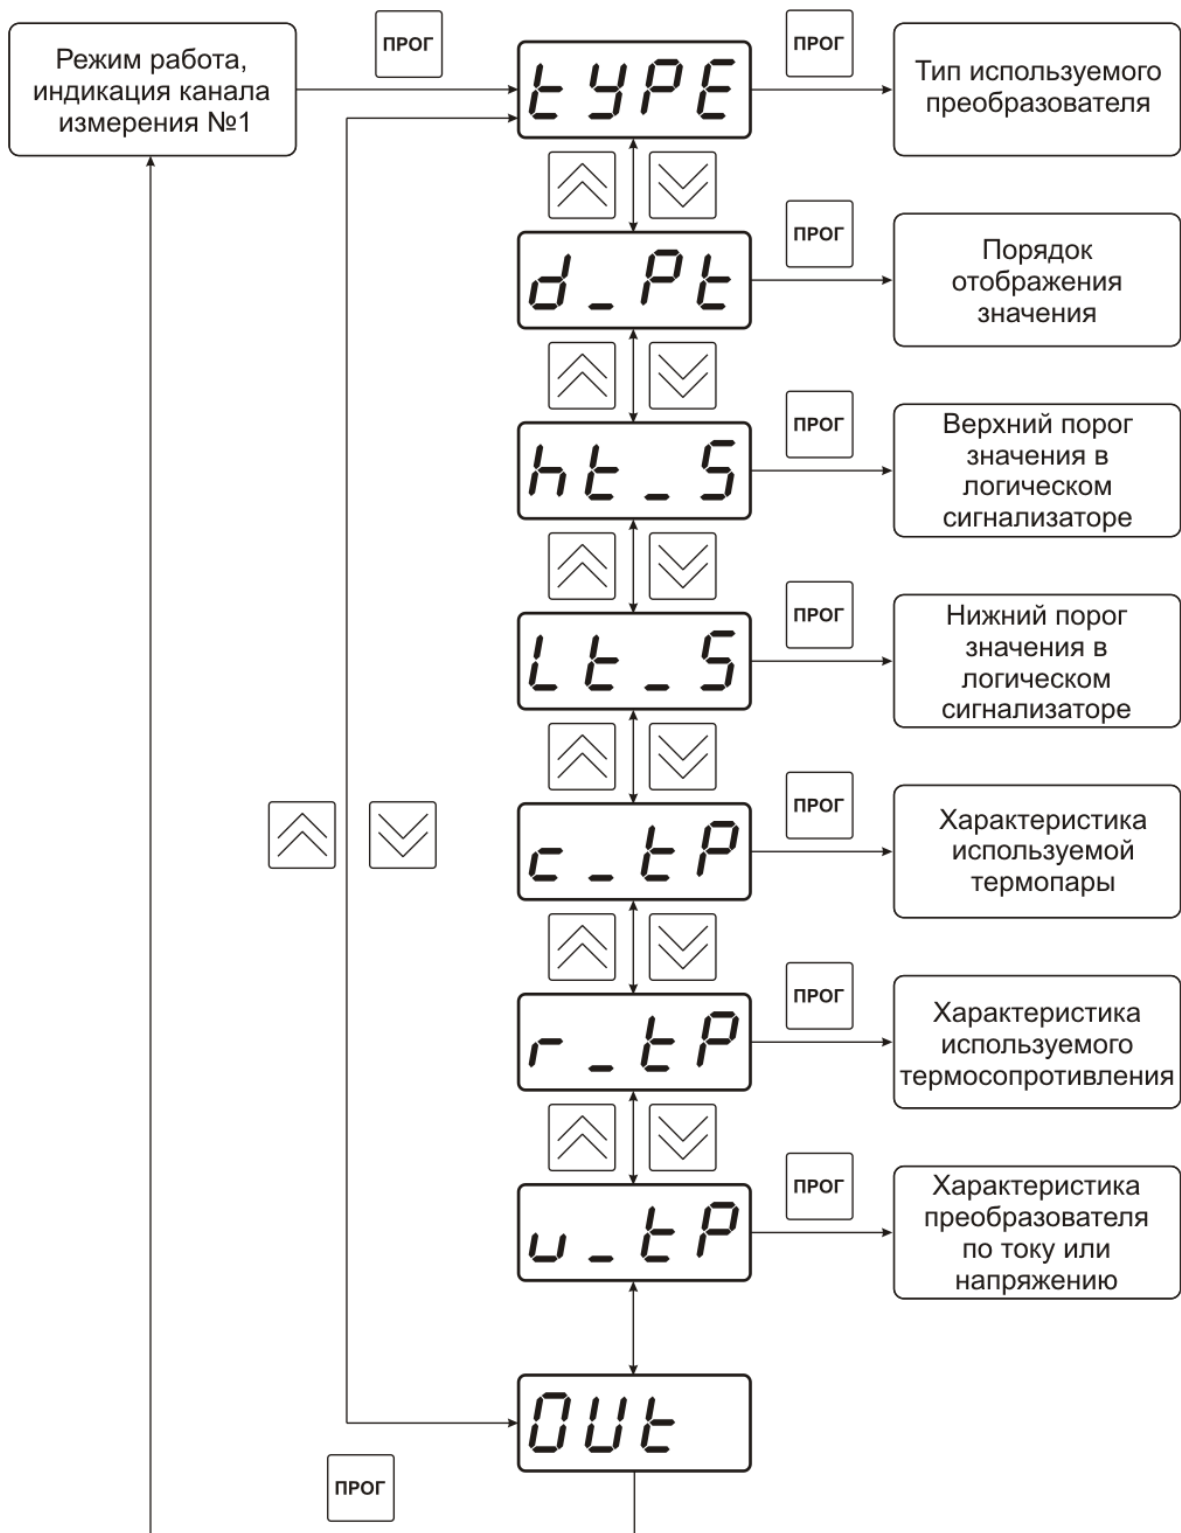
Режим работа, индикация канала измерения №1

ПРОГ

tYPE

ПРОГ

Тип используемого преобразователя

d_Pt

ПРОГ

Порядок отображения значения

ht_S

ПРОГ

Верхний порог значения в логическом сигнализаторе

Lt_S

ПРОГ

Нижний порог значения в логическом сигнализаторе

c_tP

ПРОГ

Характеристика используемой термопары

r_tP

ПРОГ

Характеристика используемого термосопротивления

u_tP

ПРОГ

Характеристика преобразователя по току или напряжению

OUt

ПРОГ